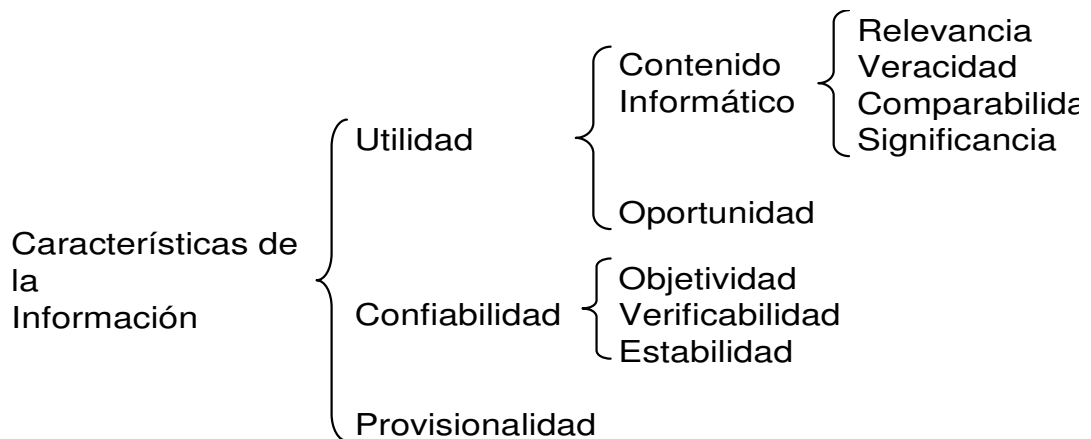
Características de la Información

Utilidad

Contenido Informático

Relevancia
Veracidad
Comparabilida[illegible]
Significancia

Oportunidad

Confiabilidad

Objetividad
Verificabilidad
Estabilidad

Provisionalidad